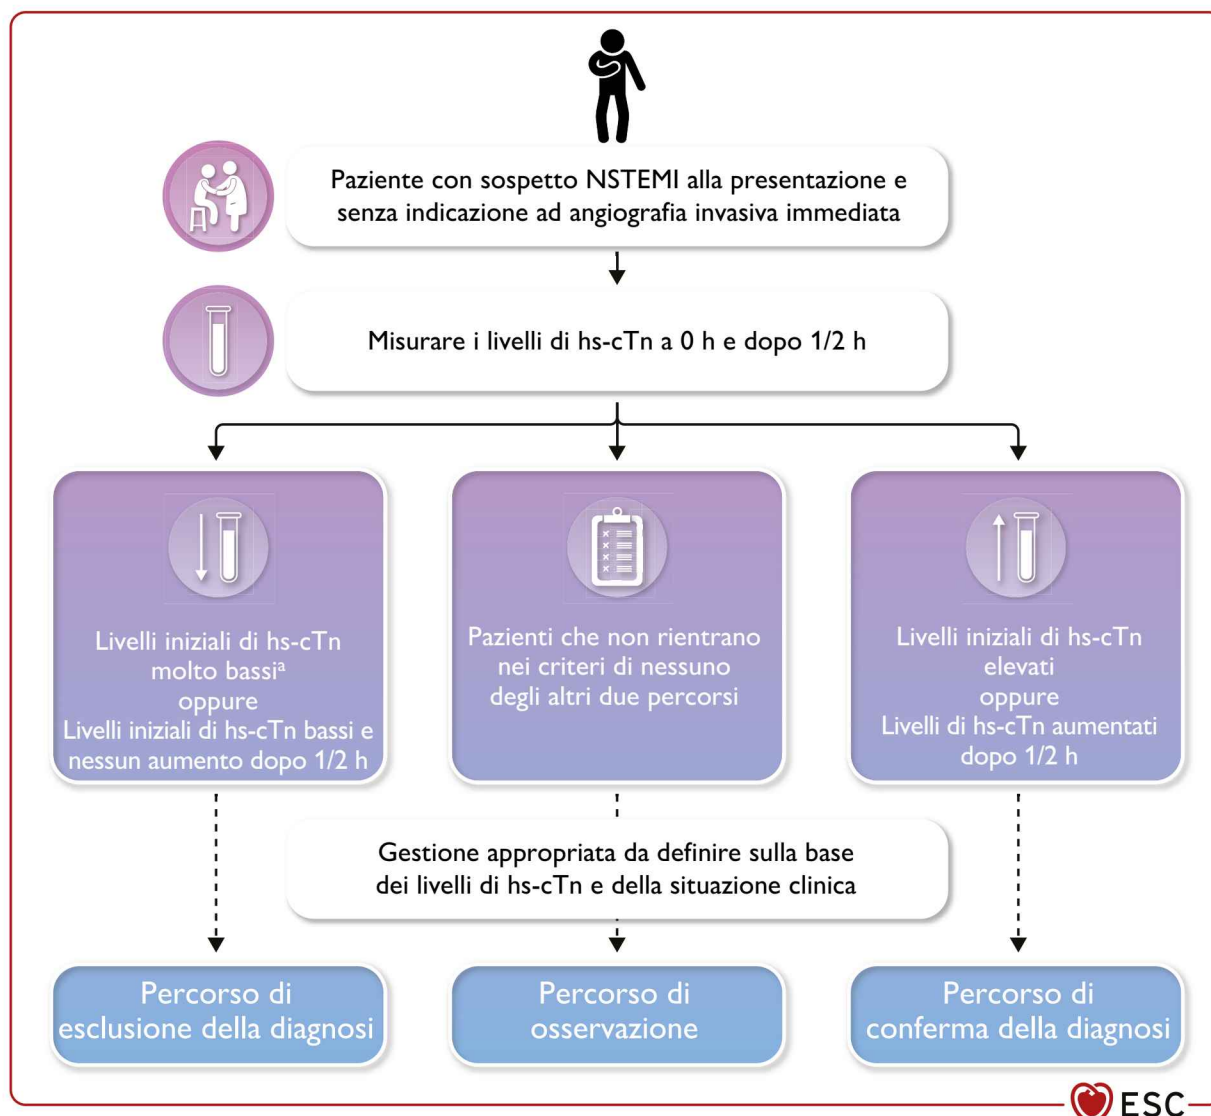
Paziente con sospetto NSTEMI alla presentazione e senza indicazione ad angiografia invasiva immediata

Misurare i livelli di hs-cTn a 0 h e dopo 1/2 h

Livelli iniziali di hs-cTn molto bassi$^a$
oppure
Livelli iniziali di hs-cTn bassi e nessun aumento dopo 1/2 h

Pazienti che non rientrano nei criteri di nessuno degli altri due percorsi

Livelli iniziali di hs-cTn elevati
oppure
Livelli di hs-cTn aumentati dopo 1/2 h

Gestione appropriata da definire sulla base dei livelli di hs-cTn e della situazione clinica

Percorso di esclusione della diagnosi

Percorso di osservazione

Percorso di conferma della diagnosi

ESC